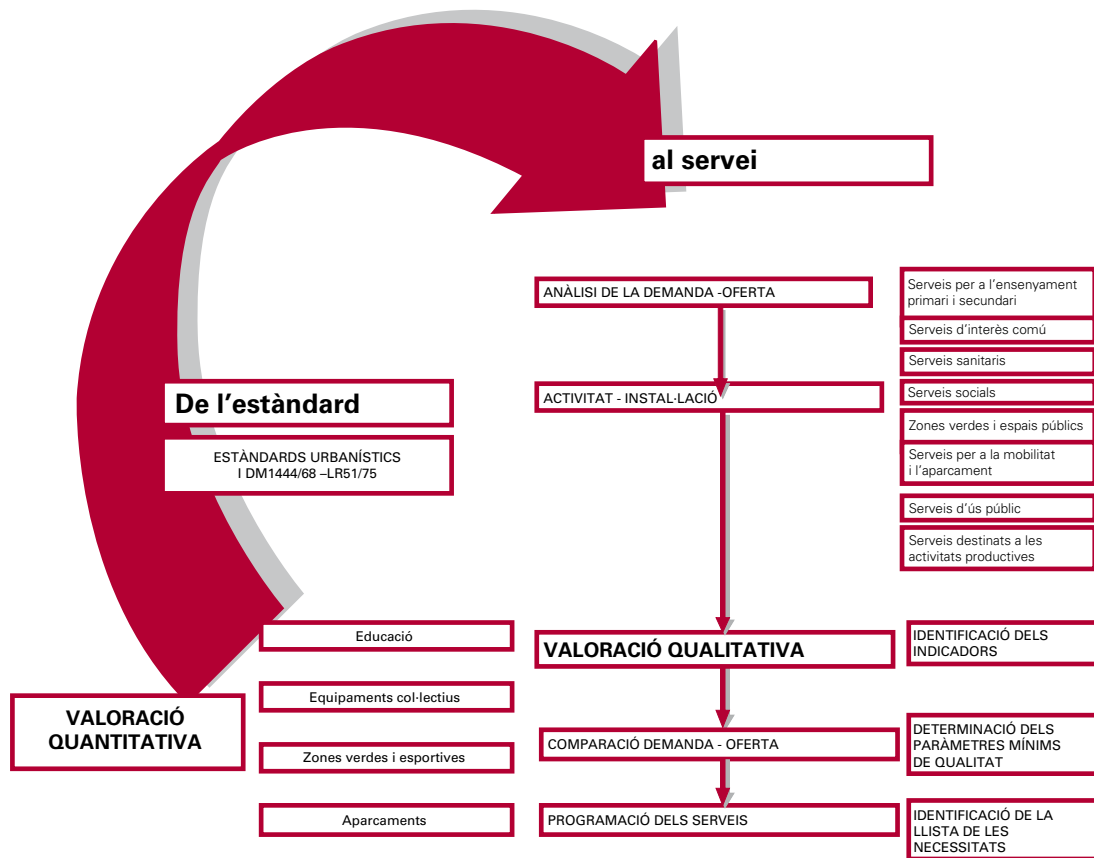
al servei

De l'estàndard

ESTÀNDARDS URBANÍSTICS I DM1444/68 –LR51/75

ANÀLISI DE LA DEMANDA -OFERTA

ACTIVITAT - INSTAL·LACIÓ

Serveis per a l'ensenyament primari i secundari

Serveis d'interès comú

Serveis sanitaris

Serveis socials

Zones verdes i espais públics

Serveis per a la mobilitat i l'aparcament

Serveis d'ús públic

Serveis destinats a les activitats productives

Educació

VALORACIÓ QUALITATIVA

IDENTIFICACIÓ DELS INDICADORS

Equipaments col·lectius

VALORACIÓ QUANTITATIVA

Zones verdes i esportives

COMPARACIÓ DEMANDA - OFERTA

DETERMINACIÓ DELS PARÀMETRES MÍNIMS DE QUALITAT

Aparcaments

PROGRAMACIÓ DELS SERVEIS

IDENTIFICACIÓ DE LA LLISTA DE LES NECESSITATS